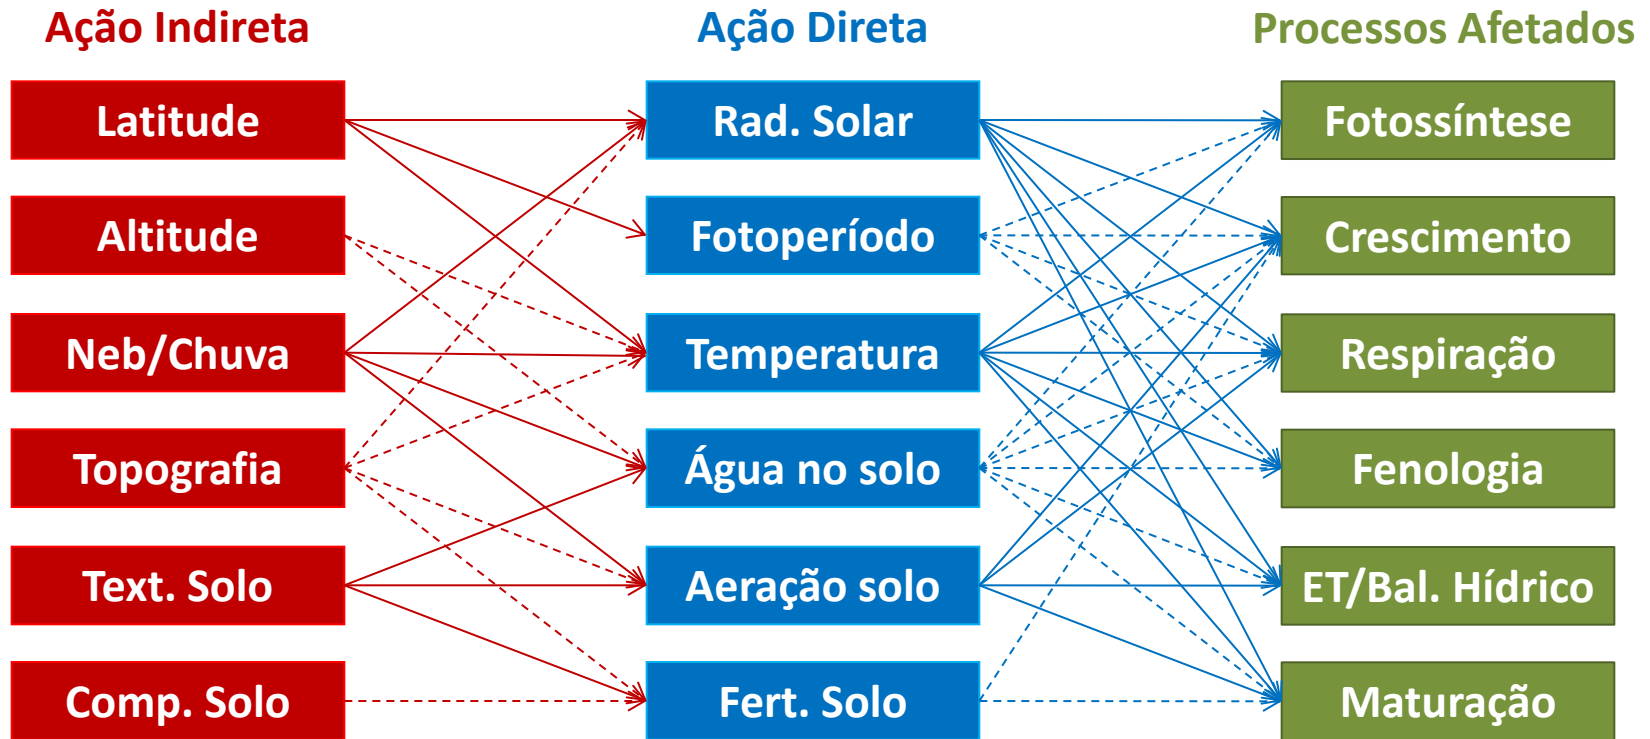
Ação Indireta

Latitude

Altitude

Neb/Chuva

Topografia

Text. Solo

Comp. Solo

Ação Direta

Rad. Solar

Fotoperíodo

Temperatura

Água no solo

Aeração solo

Fert. Solo

Processos Afetados

Fotossíntese

Crescimento

Respiração

Fenologia

ET/Bal. Hídrico

Maturação